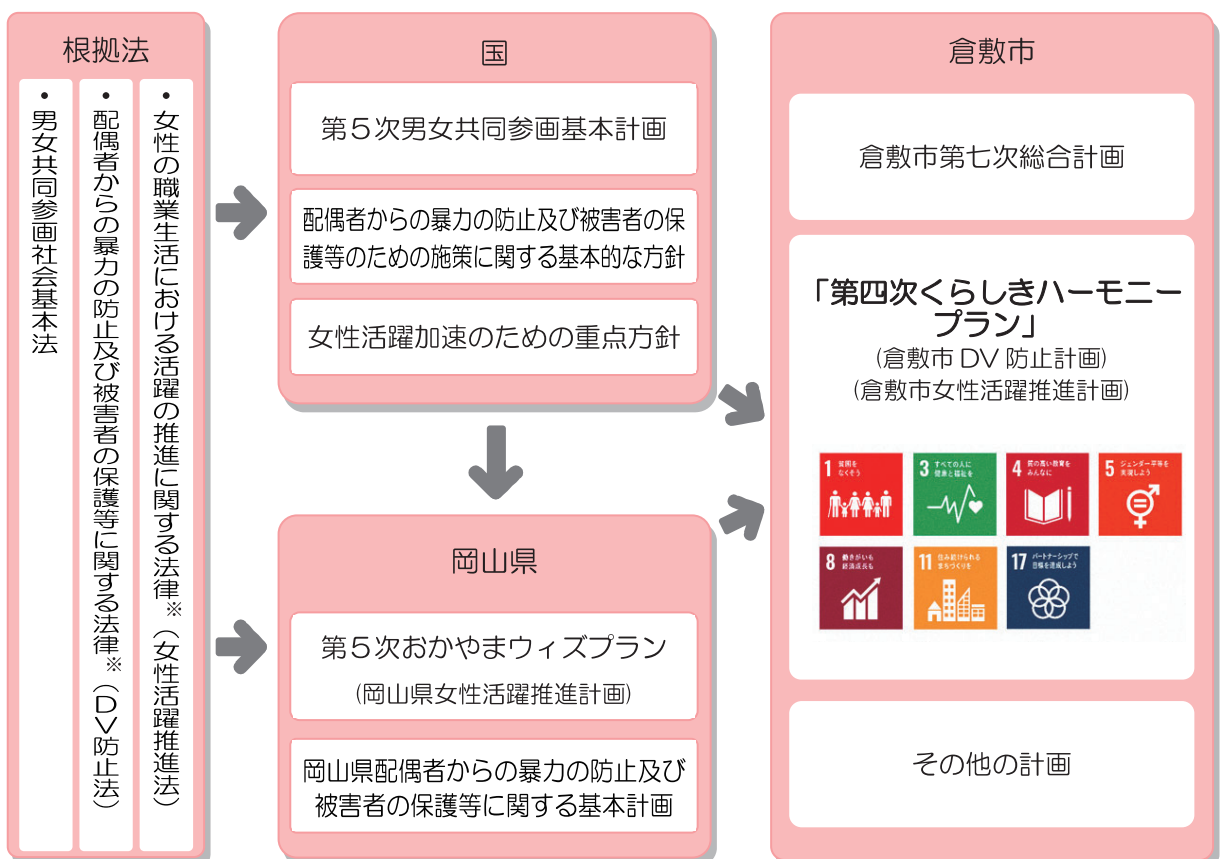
根拠法

・男女共同参画社会基本法

・配偶者からの暴力の防止及び被害者の保護等に関する法律※（ＤＶ防止法）

・女性の職業生活における活躍の推進に関する法律※（女性活躍推進法）

国

第５次男女共同参画基本計画

配偶者からの暴力の防止及び被害者の保護等のための施策に関する基本的な方針

女性活躍加速のための重点方針

岡山県

第５次おかやまウィズプラン

（岡山県女性活躍推進計画）

岡山県配偶者からの暴力の防止及び被害者の保護等に関する基本計画

倉敷市

倉敷市第七次総合計画

「第四次くらしきハーモニープラン」

（倉敷市 DV 防止計画）

（倉敷市女性活躍推進計画）

1 貧困をなくそう

3 すべての人に健康と福祉を

4 質の高い教育をみんなに

5 ジェンダー平等を実現しよう

8 働きがいも経済成長も

11 住み続けられるまちづくりを

17 パートナーシップで目標を達成しよう

その他の計画